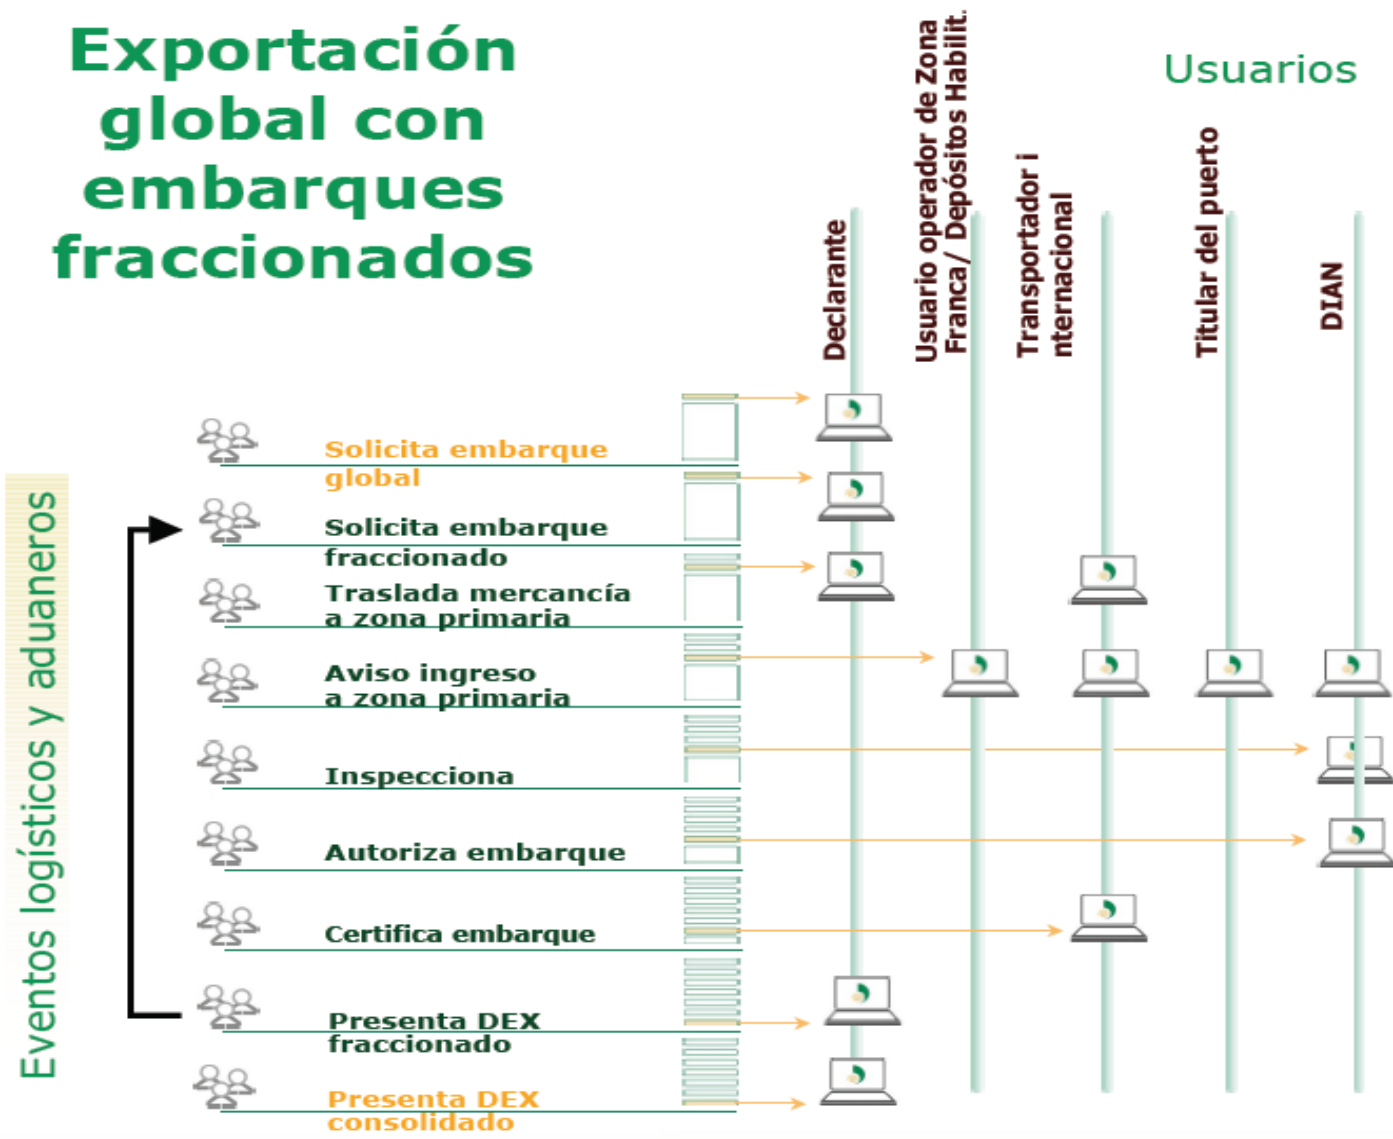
Exportación global con embarques fraccionados

Usuarios

Declarante

Usuario operador de Zona Franca/ Depósitos Habilit.

Transportador i nternacional

Titular del puerto

DIAN

Eventos logísticos y aduaneros

Solicita embarque global

Solicita embarque fraccionado

Traslada mercancía a zona primaria

Aviso ingreso a zona primaria

Inspecciona

Autoriza embarque

Certifica embarque

Presenta DEX fraccionado

Presenta DEX consolidado